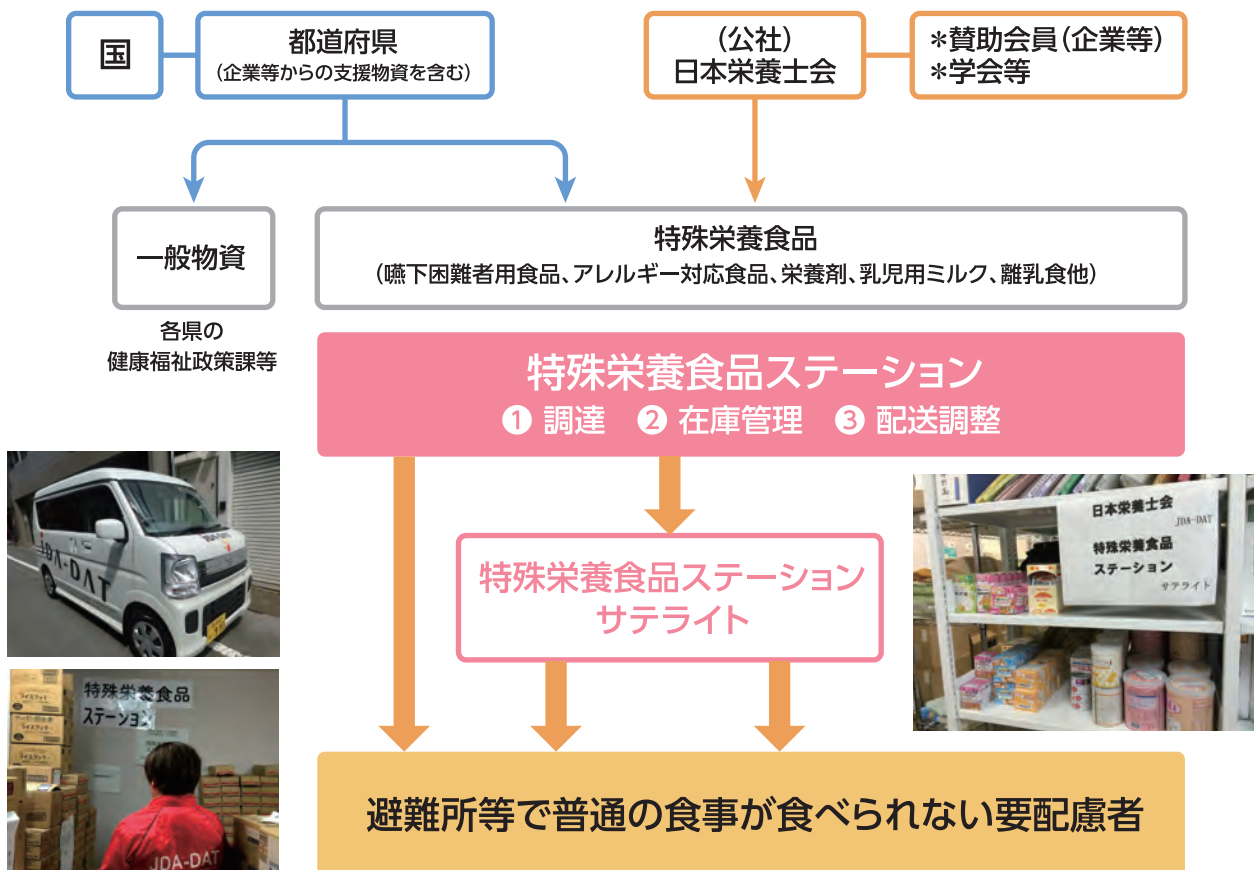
国

都道府県
（企業等からの支援物資を含む）

（公社）
日本栄養士会

＊賛助会員（企業等）
＊学会等

一般物資

各県の
健康福祉政策課等

特殊栄養食品
（嚥下困難者用食品、アレルギー対応食品、栄養剤、乳児用ミルク、離乳食他）

特殊栄養食品ステーション
❶ 調達 ❷ 在庫管理 ❸ 配送調整

JDA-DAT

特殊栄養食品ステーション
サテライト

日本栄養士会
JDA-DAT
特殊栄養食品
ステーション
サテライト

特殊栄養食品
ステーション

JDA-DAT

避難所等で普通の食事が食べられない要配慮者